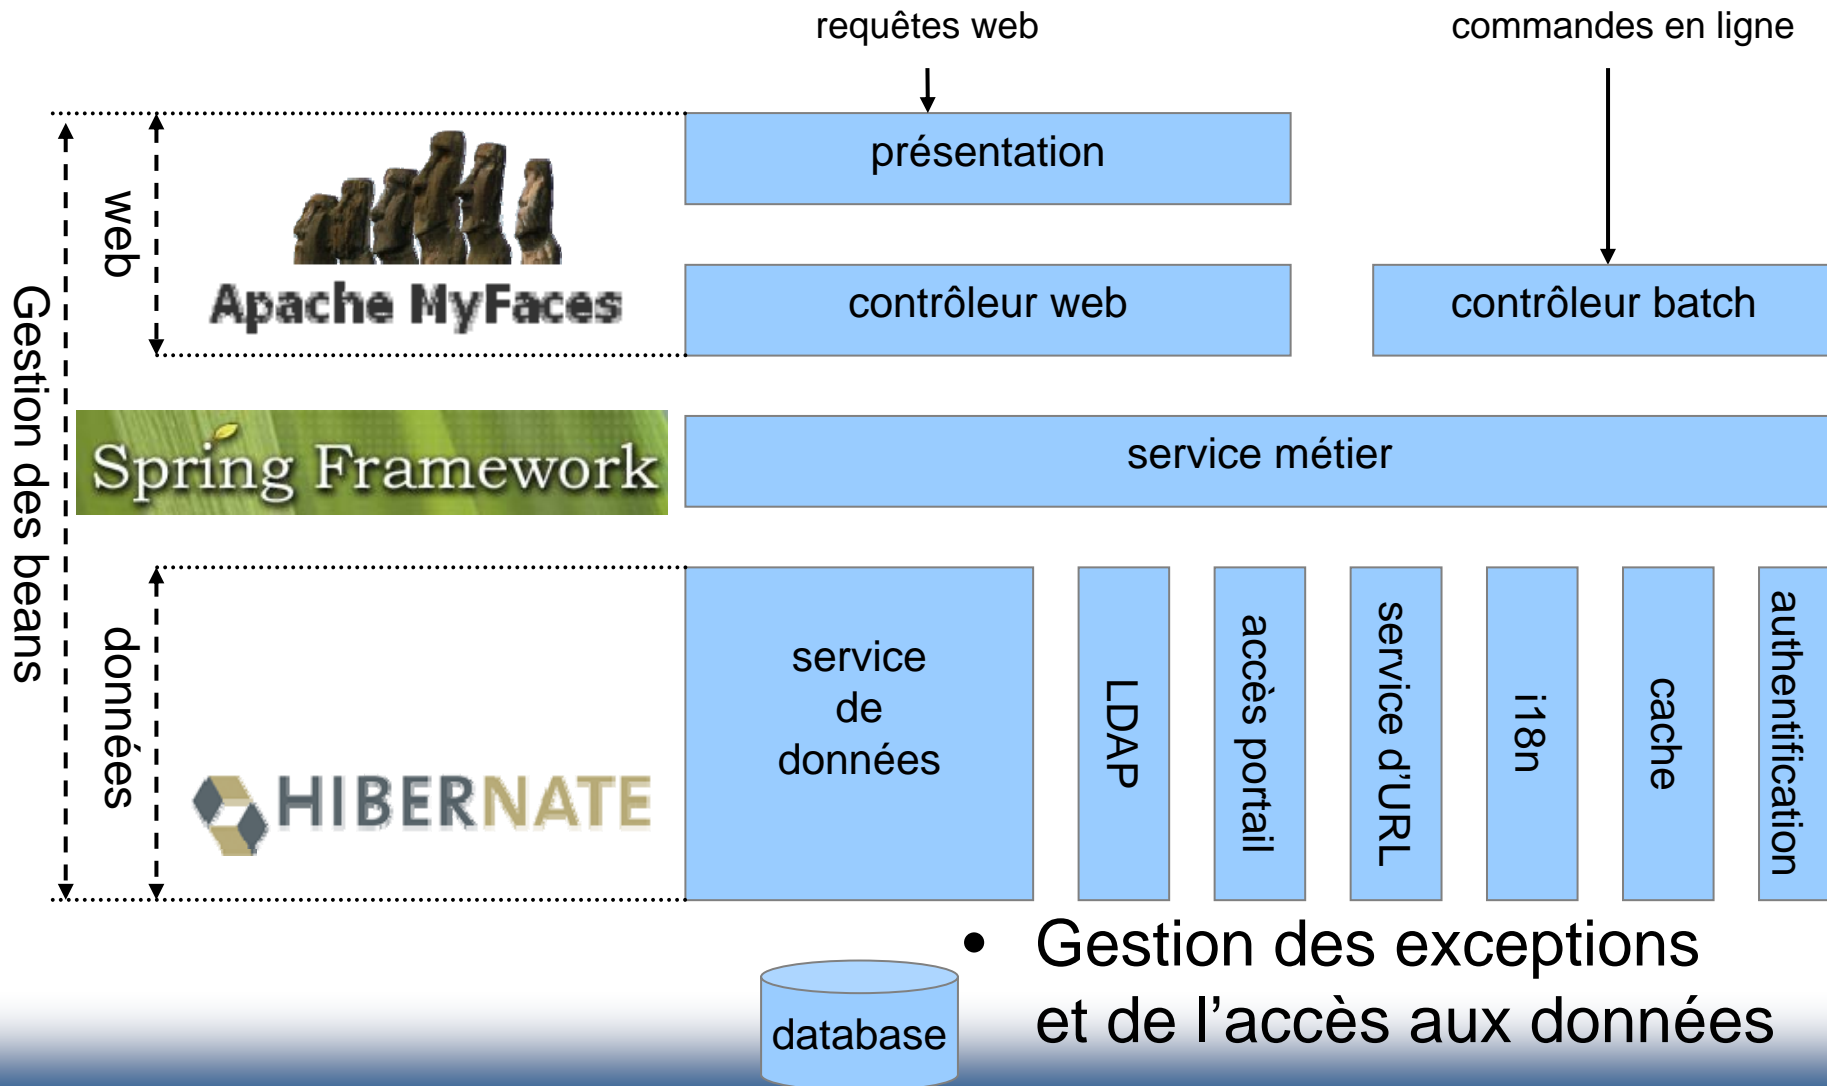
requêtes web

commandes en ligne

Gestion des beans

web

Apache MyFaces

présentation

contrôleur web

contrôleur batch

Spring Framework

service métier

données

HIBERNATE

service de données

LDAP

accès portail

service d'URL

i18n

cache

authentification

database

• Gestion des exceptions et de l'accès aux données